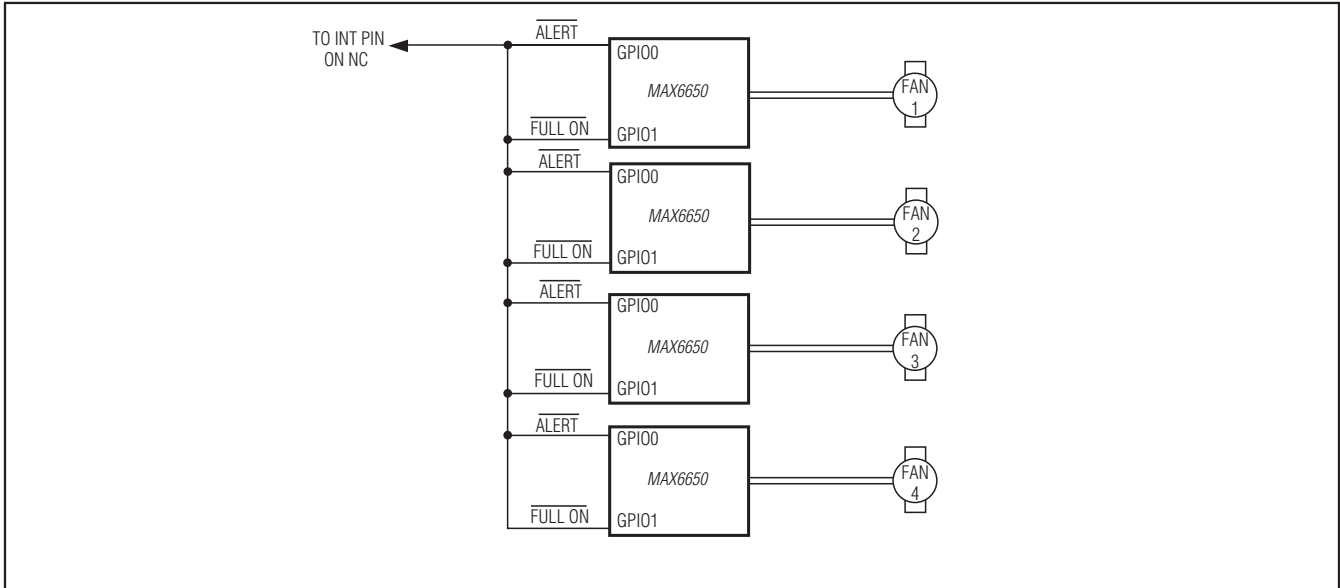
TO INT PIN ON NC

$\overline{ALERT}$
GPIO0
MAX6650
$\overline{FULL\ ON}$
GPIO1
FAN 1

$\overline{ALERT}$
GPIO0
MAX6650
$\overline{FULL\ ON}$
GPIO1
FAN 2

$\overline{ALERT}$
GPIO0
MAX6650
$\overline{FULL\ ON}$
GPIO1
FAN 3

$\overline{ALERT}$
GPIO0
MAX6650
$\overline{FULL\ ON}$
GPIO1
FAN 4